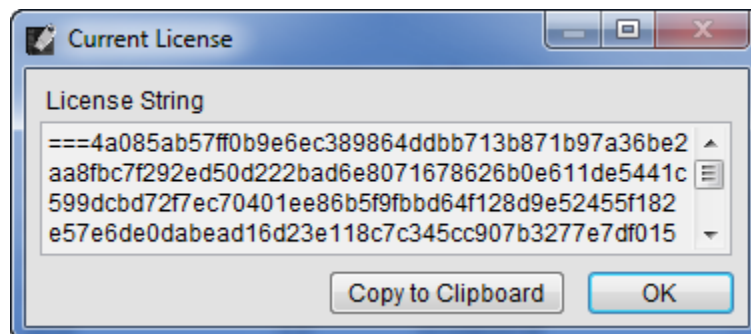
Current License

License String

===4a085ab57ff0b9e6ec389864ddbb713b871b97a36be2
aa8fbc7f292ed50d222bad6e8071678626b0e611de5441c
599dcbd72f7ec70401ee86b5f9fbbd64f128d9e52455f182
e57e6de0dabead16d23e118c7c345cc907b3277e7df015

Copy to Clipboard

OK